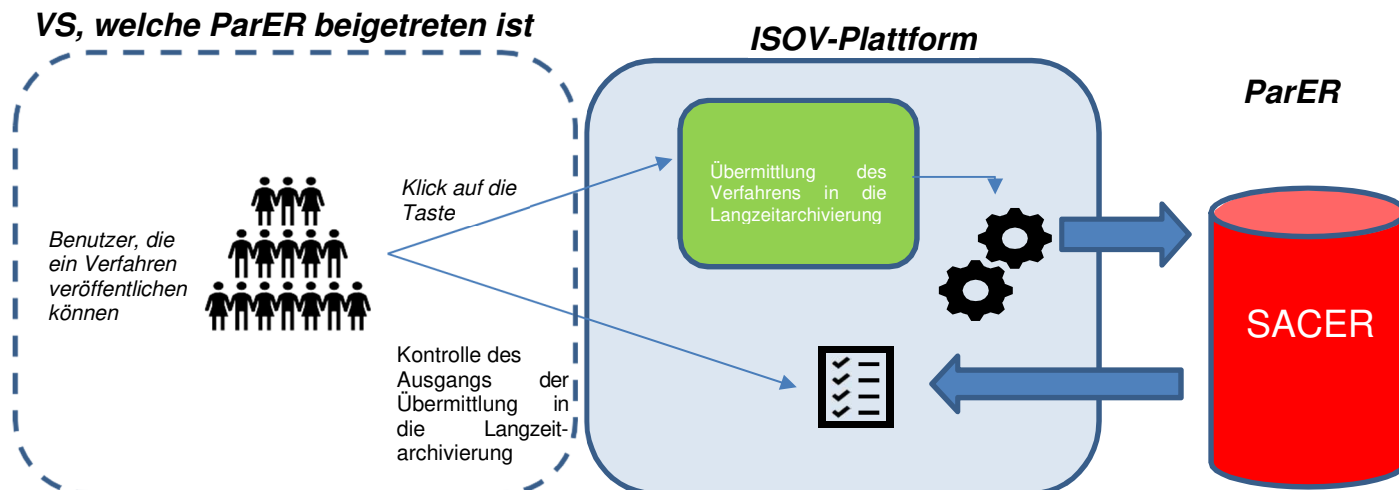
VS, welche ParER beigetreten ist

ISOV-Plattform

ParER

Benutzer, die ein Verfahren veröffentlichen können

Klick auf die Taste

Übermittlung des Verfahrens in die Langzeitarchivierung

SACER

Kontrolle des Ausgangs der Übermittlung in die Langzeitarchivierung